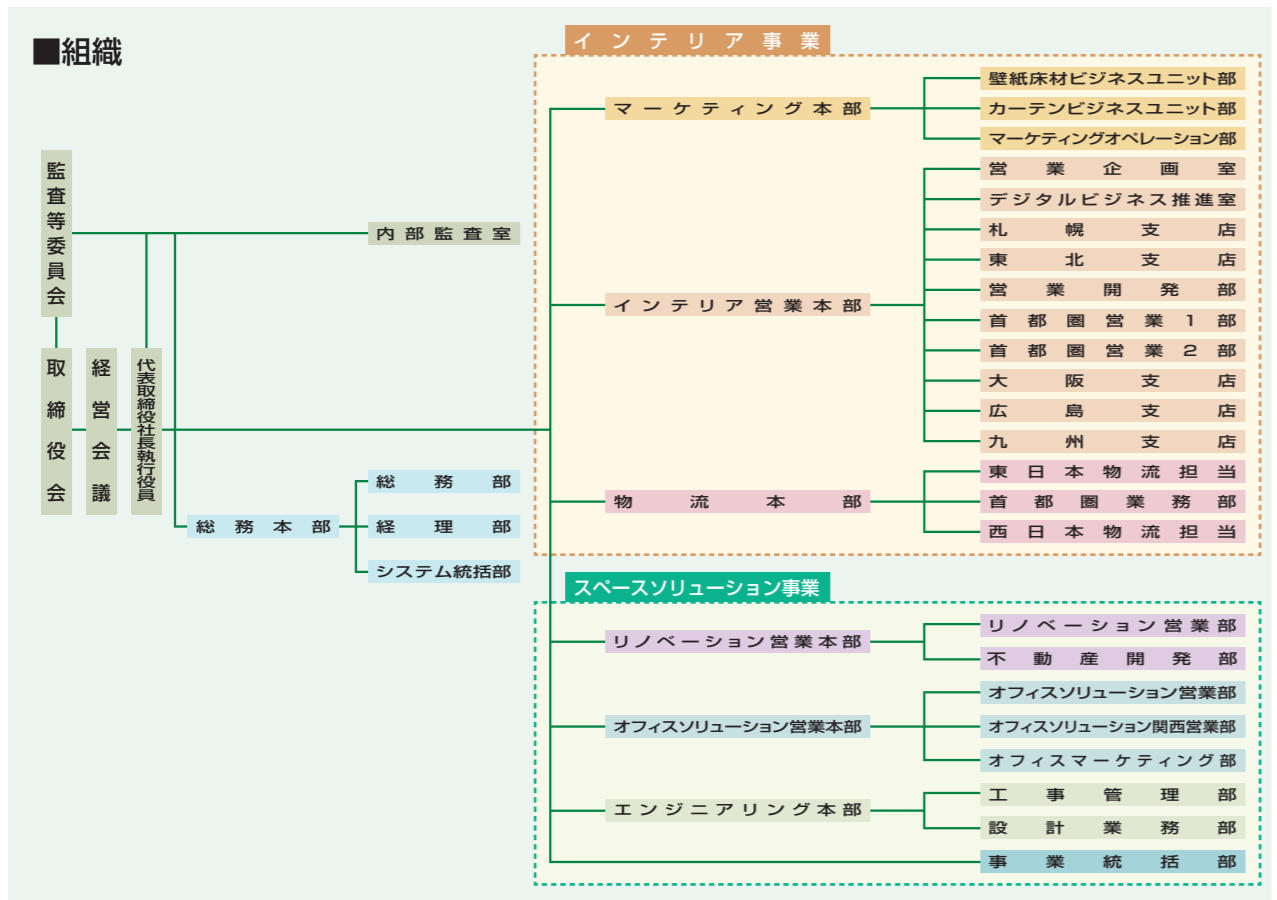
■組織

監査等委員会

取締役会

経営会議

代表取締役社長執行役員

内部監査室

総務本部

総務部

経理部

システム統括部

インテリア事業

マーケティング本部

壁紙床材ビジネスユニット部

カーテンビジネスユニット部

マーケティングオペレーション部

インテリア営業本部

営業企画室

デジタルビジネス推進室

札幌支店

東北支店

営業開発部

首都圏営業1部

首都圏営業2部

大阪支店

広島支店

九州支店

物流本部

東日本物流担当

首都圏業務部

西日本物流担当

スペースソリューション事業

リノベーション営業本部

リノベーション営業部

不動産開発部

オフィスソリューション営業本部

オフィスソリューション営業部

オフィスソリューション関西営業部

オフィスマーケティング部

エンジニアリング本部

工事管理部

設計業務部

事業統括部